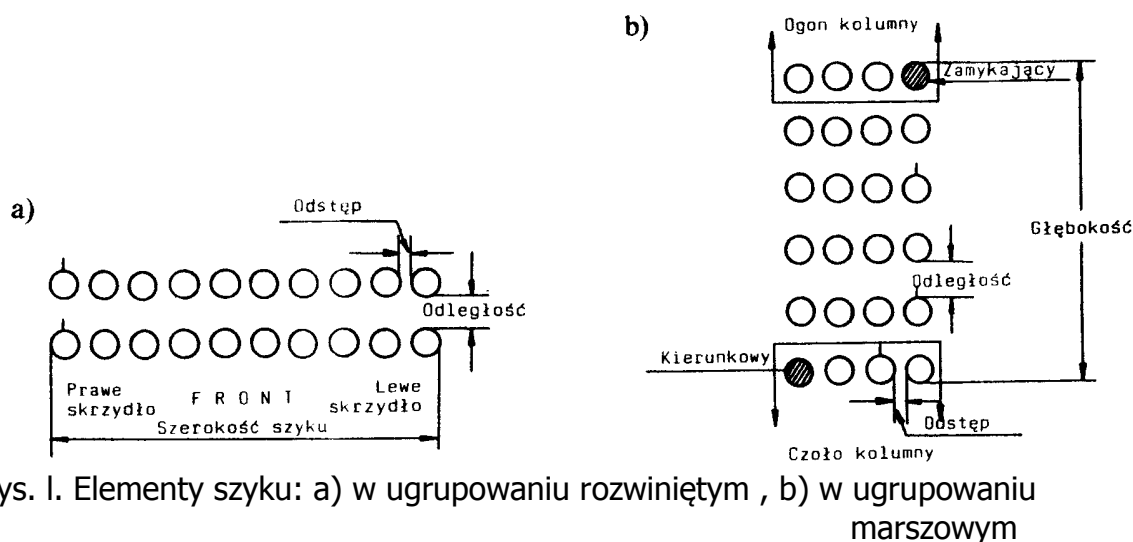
a)

Odstęp

Odległość

Prawe skrzydło

F R O N T

Lewe skrzydło

Szerokość szyku

b)

Ogon kolumny

Zamykający

Głębokość

Odległość

Kierunkowy

Odstęp

Czoło kolumny

ys. l. Elementy szyku: a) w ugrupowaniu rozwiniętym , b) w ugrupowaniu marszowym